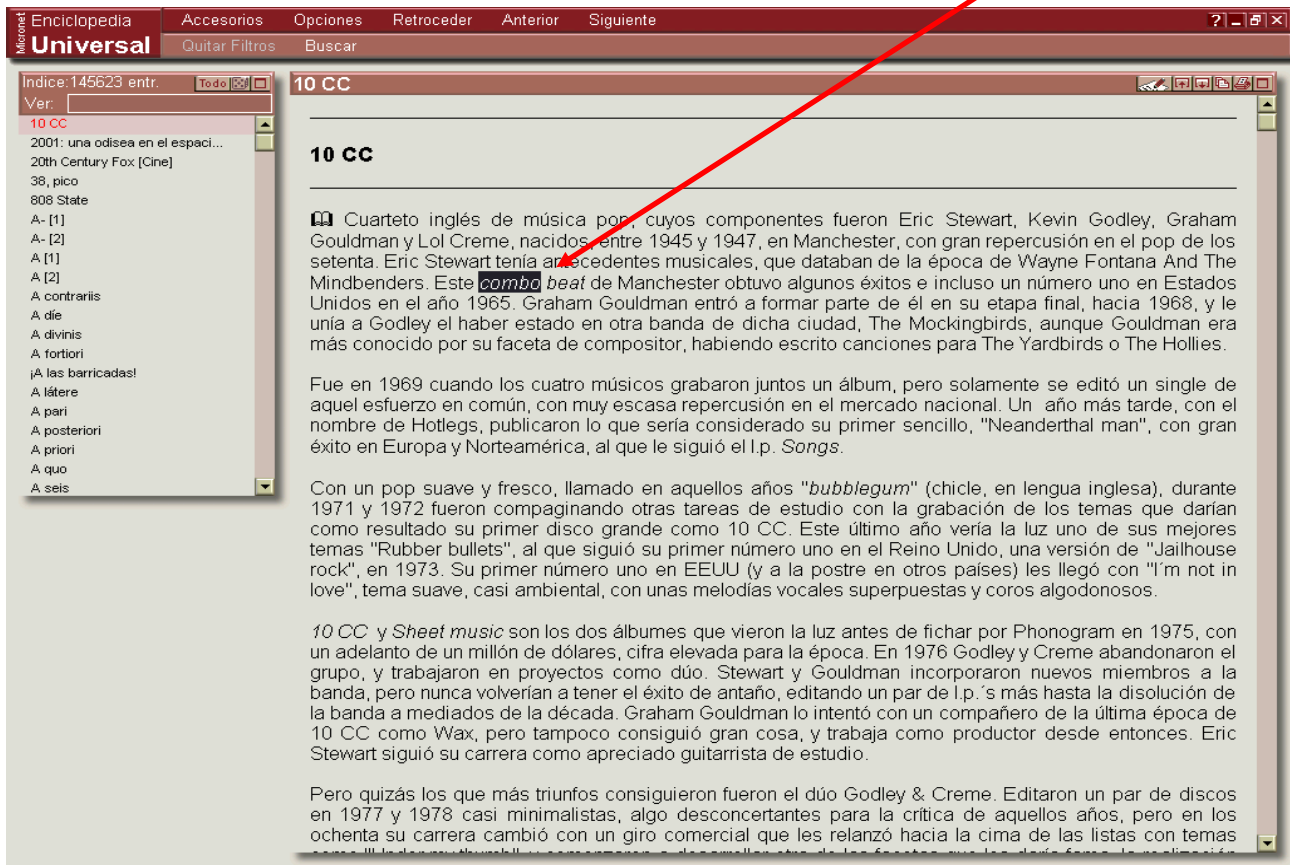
Micronet Enciclopedia Universal

Accesorios Opciones Retroceder Anterior Siguiente

Quitar Filtros Buscar

Indice:145623 entr. Todo

Ver:

10 CC
2001: una odisea en el espaci...
20th Century Fox [Cine]
38, pico
808 State
A- [1]
A- [2]
A [1]
A [2]
A contrariis
A díe
A divinis
A fortiori
¡A las barricadas!
A látere
A pari
A posteriori
A priori
A quo
A seis

10 CC

10 CC

Cuarteto inglés de música pop, cuyos componentes fueron Eric Stewart, Kevin Godley, Graham Gouldman y Lol Creme, nacidos, entre 1945 y 1947, en Manchester, con gran repercusión en el pop de los setenta. Eric Stewart tenía antecedentes musicales, que databan de la época de Wayne Fontana And The Mindbenders. Este *combo beat* de Manchester obtuvo algunos éxitos e incluso un número uno en Estados Unidos en el año 1965. Graham Gouldman entró a formar parte de él en su etapa final, hacia 1968, y le unía a Godley el haber estado en otra banda de dicha ciudad, The Mockingbirds, aunque Gouldman era más conocido por su faceta de compositor, habiendo escrito canciones para The Yardbirds o The Hollies.

Fue en 1969 cuando los cuatro músicos grabaron juntos un álbum, pero solamente se editó un single de aquel esfuerzo en común, con muy escasa repercusión en el mercado nacional. Un año más tarde, con el nombre de Hotlegs, publicaron lo que sería considerado su primer sencillo, "Neanderthal man", con gran éxito en Europa y Norteamérica, al que le siguió el l.p. *Songs*.

Con un pop suave y fresco, llamado en aquellos años "*bubblegum*" (chicle, en lengua inglesa), durante 1971 y 1972 fueron compaginando otras tareas de estudio con la grabación de los temas que darían como resultado su primer disco grande como 10 CC. Este último año vería la luz uno de sus mejores temas "Rubber bullets", al que siguió su primer número uno en el Reino Unido, una versión de "Jailhouse rock", en 1973. Su primer número uno en EEUU (y a la postre en otros países) les llegó con "I´m not in love", tema suave, casi ambiental, con unas melodías vocales superpuestas y coros algodonosos.

*10 CC* y *Sheet music* son los dos álbumes que vieron la luz antes de fichar por Phonogram en 1975, con un adelanto de un millón de dólares, cifra elevada para la época. En 1976 Godley y Creme abandonaron el grupo, y trabajaron en proyectos como dúo. Stewart y Gouldman incorporaron nuevos miembros a la banda, pero nunca volverían a tener el éxito de antaño, editando un par de l.p.´s más hasta la disolución de la banda a mediados de la década. Graham Gouldman lo intentó con un compañero de la última época de 10 CC como Wax, pero tampoco consiguió gran cosa, y trabaja como productor desde entonces. Eric Stewart siguió su carrera como apreciado guitarrista de estudio.

Pero quizás los que más triunfos consiguieron fueron el dúo Godley & Creme. Editaron un par de discos en 1977 y 1978 casi minimalistas, algo desconcertantes para la crítica de aquellos años, pero en los ochenta su carrera cambió con un giro comercial que les relanzó hacia la cima de las listas con temas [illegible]